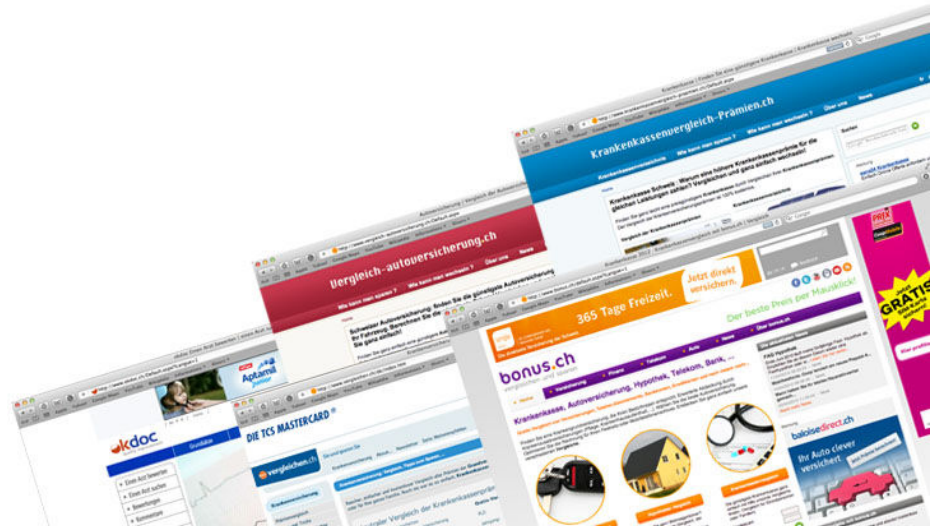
Krankenkassenvergleich-Prämien.ch

Wie kann man sparen?   Wie kann man wechseln?   Über uns   News

Krankenkasse Schweiz: Warum eine höhere Krankenkassenprämie für die gleichen Leistungen zahlen? Vergleichen und ganz einfach wechseln!

Vergleich-autoversicherung.ch

Wie kann man sparen?   Wie kann man wechseln?   Über uns   News

Schweizer Autoversicherung: finden Sie die günstigste Autoversicherung für Ihr Fahrzeug. Berechnen Sie die Prämie Ihrer Autoversicherung und sparen Sie ganz einfach!

365 Tage Freizeit.

Jetzt direkt versichern.

Der beste Preis per Mausklick!

bonus.ch

Krankenkasse, Autoversicherung, Hypothek, Telekom, Bank, ...

okdoc

Aptamil

DIE TCS MASTERCARD

vergleichen.ch

PRIX

GRATIS

baloisedirect.ch

Ihr Auto clever versichert